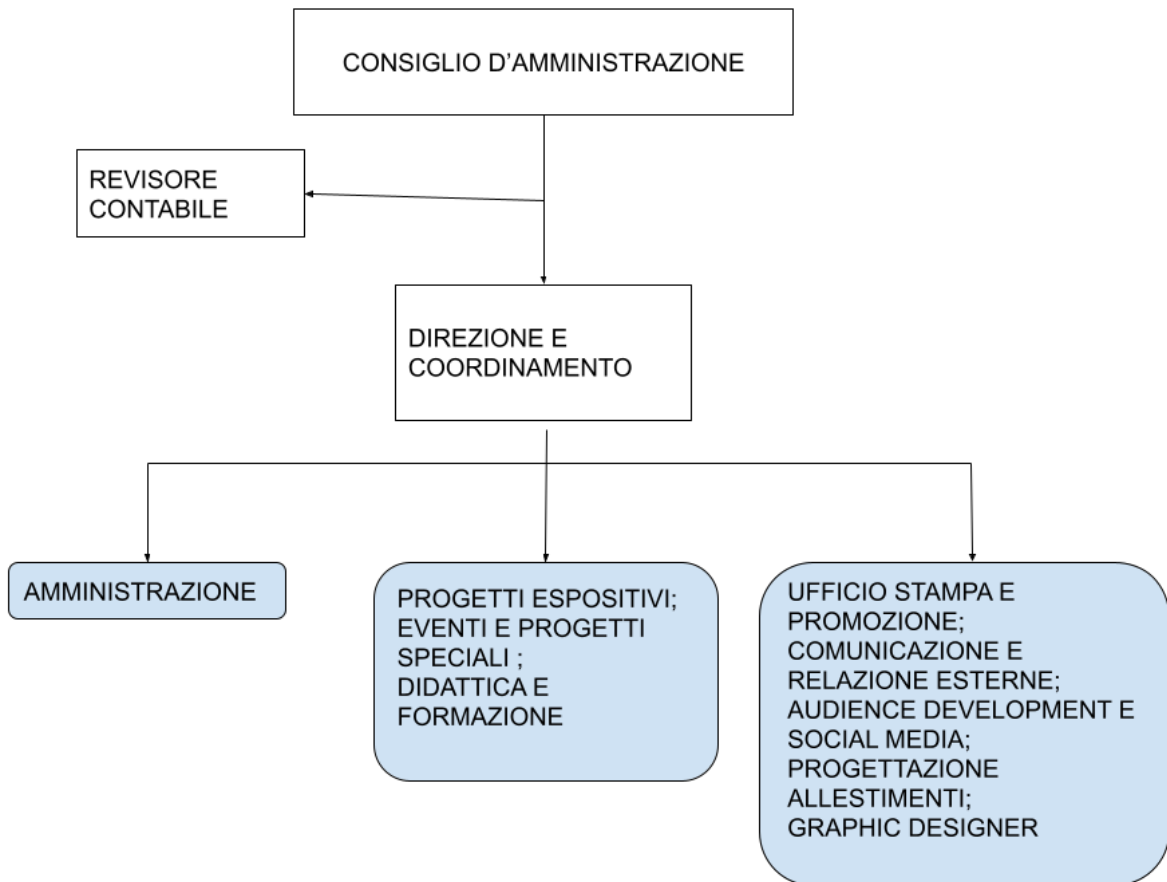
CONSIGLIO D’AMMINISTRAZIONE

REVISORE CONTABILE

DIREZIONE E COORDINAMENTO

AMMINISTRAZIONE

PROGETTI ESPOSITIVI; EVENTI E PROGETTI SPECIALI ; DIDATTICA E FORMAZIONE

UFFICIO STAMPA E PROMOZIONE; COMUNICAZIONE E RELAZIONE ESTERNE; AUDIENCE DEVELOPMENT E SOCIAL MEDIA; PROGETTAZIONE ALLESTIMENTI; GRAPHIC DESIGNER